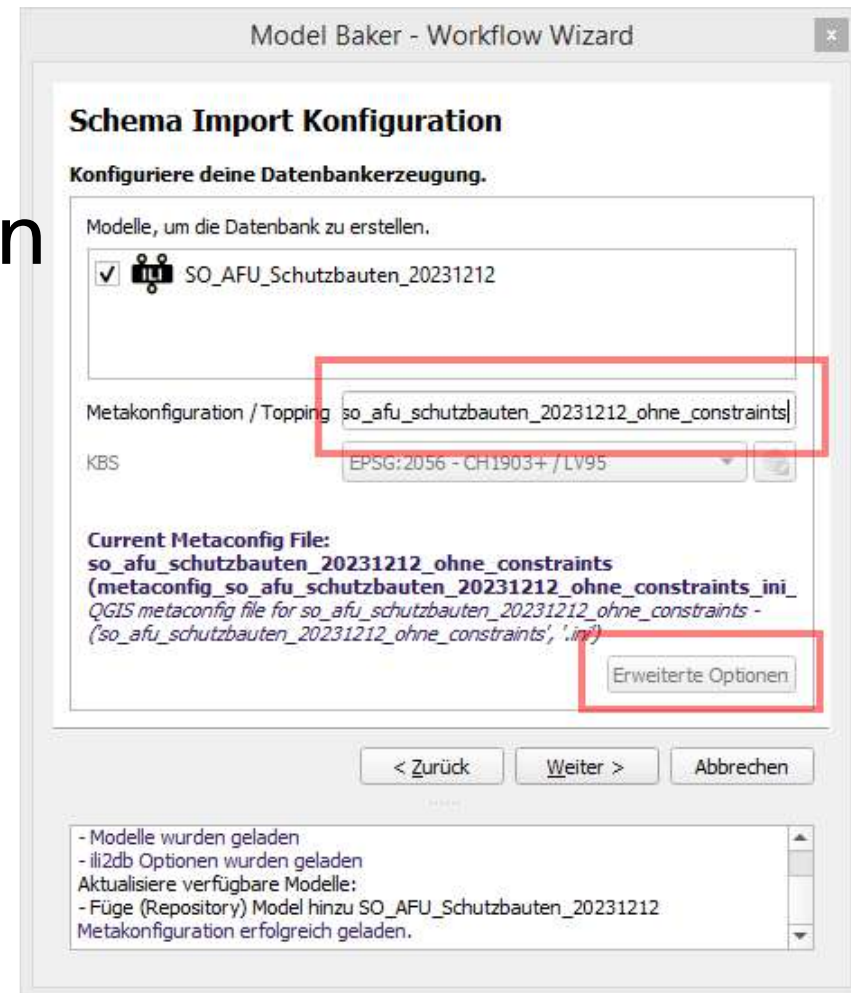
Model Baker - Workflow Wizard

n

Schema Import Konfiguration

Konfiguriere deine Datenbankerzeugung.

Modelle, um die Datenbank zu erstellen.

✓ ILI SO_AFU_Schutzbauten_20231212

Metakonfiguration / Topping so_afu_schutzbauten_20231212_ohne_constraints

KBS EPSG:2056 - CH1903+ / LV95

Current Metaconfig File:
so_afu_schutzbauten_20231212_ohne_constraints
(metaconfig_so_afu_schutzbauten_20231212_ohne_constraints_ini_
QGIS metaconfig file for so_afu_schutzbauten_20231212_ohne_constraints -
('so_afu_schutzbauten_20231212_ohne_constraints', '.ini')

Erweiterte Optionen

< Zurück Weiter > Abbrechen

- Modelle wurden geladen
- ili2db Optionen wurden geladen
Aktualisiere verfügbare Modelle:
- Füge (Repository) Model hinzu SO_AFU_Schutzbauten_20231212
Metakonfiguration erfolgreich geladen.